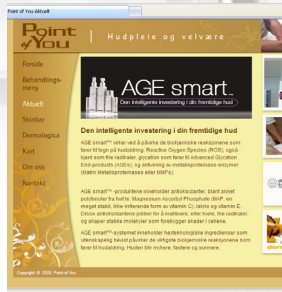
Point of You-Aktuelt

Point of You

Hudpleie og velvære

Forside

Behandlingsmeny

Aktuelt

Skinbar

Dermalogica

Kart

Om oss

Kontakt

AGE smart™

Den intelligente investering i din fremtidige hud

Den intelligente investering i din fremtidige hud

AGE smart™ virker ved å påvirke de biokjemiske reaksjonene som fører til tegn på hudaldring: Reactive Oxygen Species (ROS), også kjent som frie radikaler, glycation som fører til Advanced Glycation End-products (AGEs), og aktivering av matrixdegenererende enzymer (Matrix Metalloproteinases eller MMPs).

AGE smart™ -produktene inneholder antioksidanter, blant annet polyfenoler fra hvit te, Magnesium Ascorbyl Phosphate (MAP, en meget stabil, ikke-irriterende form av vitamin C), lakris og vitamin E. Disse antioksidantene jobber for å inaktivere, eller fjerne, frie radikaler, og skaper stabile molekyler som forebygger skader i cellene.

AGE smart™ -systemet inneholder hudfornyingende ingredienser som vitenskapelig beviset påvirker de viktigste biokjemiske reaksjonene som fører til hudaldring. Huden blir mykere, fastere og sunnere.

Copyright © 2008 Point of You